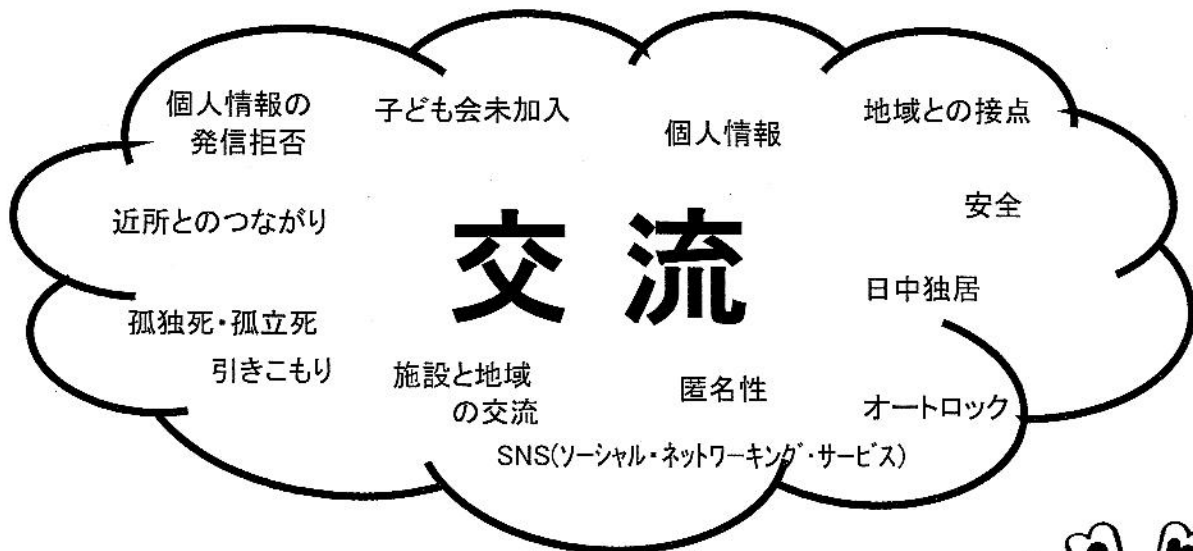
個人情報の発信拒否

子ども会未加入

個人情報

地域との接点

近所とのつながり

交流

安全

日中独居

孤独死・孤立死

引きこもり

施設と地域の交流

匿名性

オートロック

SNS(ソーシャル・ネットワーキング・サービス)